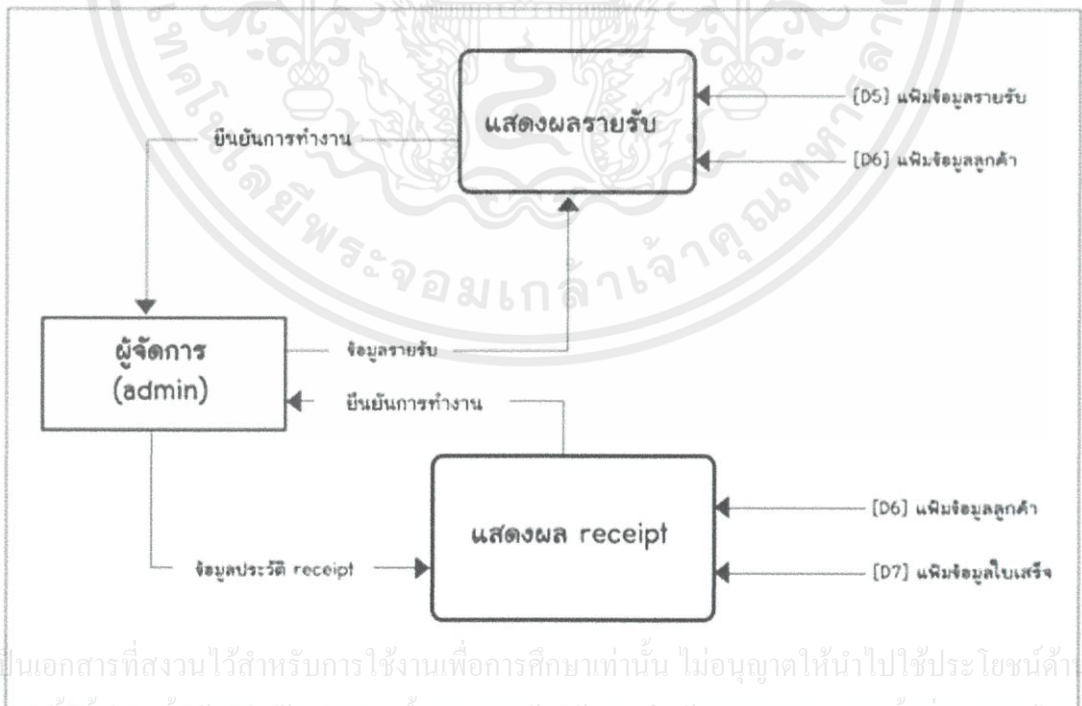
แสดงผลรายรับ

ยืนยันการทำงาน

[D5] แฟ้มข้อมูลรายรับ

[D6] แฟ้มข้อมูลลูกค้า

ผู้จัดการ (admin)

ข้อมูลรายรับ

ยืนยันการทำงาน

แสดงผล receipt

[D6] แฟ้มข้อมูลลูกค้า

ข้อมูลประวัติ receipt

[D7] แฟ้มข้อมูลใบเสร็จ

พระจอมเกล้าเจ้าคุณทหาร

เป็นเอกสารที่สงวนไว้สำหรับการใช้งานเพื่อการศึกษาเท่านั้น ไม่อนุญาตให้นำไปใช้ประโยชน์ด้าน